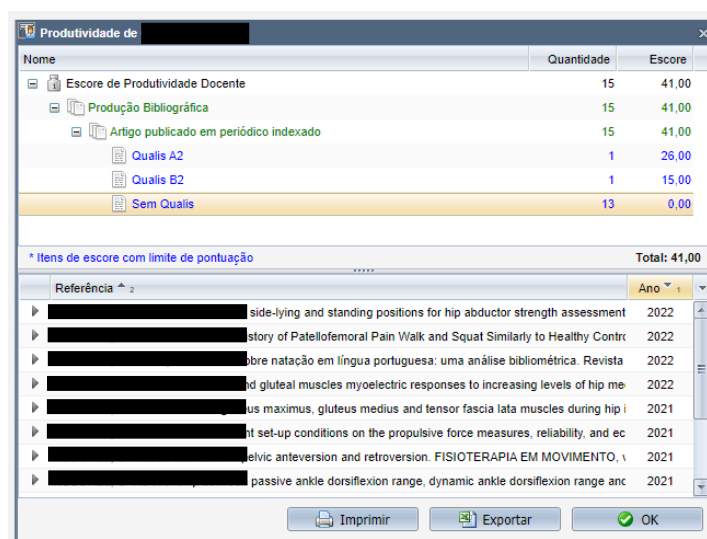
Produtividade de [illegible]

| Nome | Quantidade | Escore |
|---|---|---|
| Escore de Produtividade Docente | 15 | 41,00 |
| Produção Bibliográfica | 15 | 41,00 |
| Artigo publicado em periódico indexado | 15 | 41,00 |
| Qualis A2 | 1 | 26,00 |
| Qualis B2 | 1 | 15,00 |
| Sem Qualis | 13 | 0,00 |

* Itens de escore com limite de pontuação

Total: 41,00

| Referência 2 | Ano 1 |
|---|---|
| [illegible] side-lying and standing positions for hip abductor strength assessment | 2022 |
| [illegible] story of Patellofemoral Pain Walk and Squat Similarly to Healthy Contro | 2022 |
| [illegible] obre natação em língua portuguesa: uma análise bibliométrica. Revista | 2022 |
| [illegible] nd gluteal muscles myoelectric responses to increasing levels of hip me | 2022 |
| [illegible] us maximus, gluteus medius and tensor fascia lata muscles during hip i | 2021 |
| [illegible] nt set-up conditions on the propulsive force measures, reliability, and ec | 2021 |
| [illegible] elvic anteversion and retroversion. FISIOTERAPIA EM MOVIMENTO, v | 2021 |
| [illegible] passive ankle dorsiflexion range, dynamic ankle dorsiflexion range anc | 2021 |

Imprimir
Exportar
OK